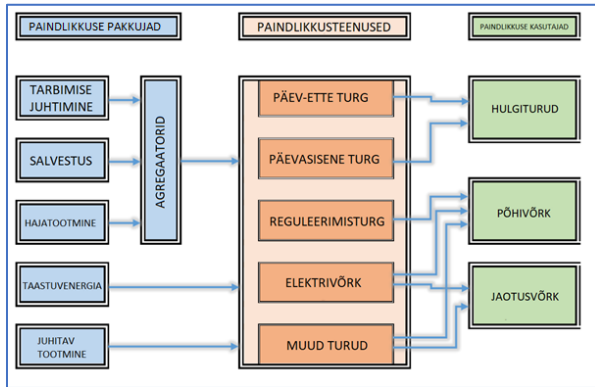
PAINDLIKKUSE PAKKUJAD

PAINDLIKKUSTEENUSED

PAINDLIKKUSE KASUTAJAD

TARBIMISE JUHTIMINE

SALVESTUS

HAJATOOTMINE

AGREGAATORID

TAASTUVENERGIA

JUHITAV TOOTMINE

PÄEV-ETTE TURG

PÄEVASISENE TURG

REGULEERIMISTURG

ELEKTRIVÕRK

MUUD TURUD

HULGITURUD

PÕHIVÕRK

JAOTUSVÕRK